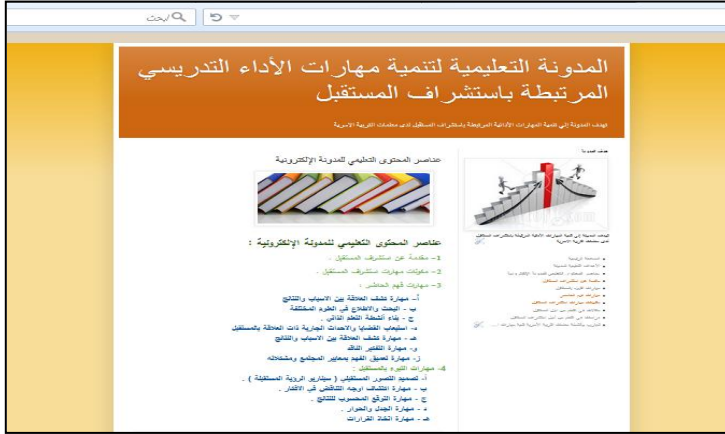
بحث

المدونة التعليمية لتنمية مهارات الأداء التدريسي المرتبطة باستشراف المستقبل

تهدف المدونة إلى تنمية المهارات الأدائية المرتبطة باستشراف المستقبل لدى معلمات التربية الأسرية

عناصر المحتوى التعليمي للمدونة الإلكترونية

عناصر المحتوى التعليمي للمدونة الإلكترونية :

1- مقدمة عن استشراف المستقبل .

2- مكونات مهارات استشراف المستقبل .

3- مهارات فهم الحاضر :

أ- مهارة كشف العلاقة بين الاسباب والنتائج

ب- البحث والاطلاع في العلوم المختلفة

ج- بناء أنشطة التعلم الذاتي .

د- استيعاب القضايا والاحداث الجارية ذات العلاقة بالمستقبل

هـ- مهارة كشف العلاقة بين الاسباب والنتائج

و- مهارة التفكير الناقد

ز- مهارة تعميق الفهم بمعايير المجتمع ومشكلاته

4- مهارات التنبؤ بالمستقبل :

أ- تصميم التصور المستقبلي ( سيناريو الرؤية المستقبلية ) .

ب- مهارة اكتشاف اوجه التناقض في الافكار .

ج- مهارة التوقع المحسوب للنتائج .

د- مهارة الجدل والحوار .

هـ- مهارة اتخاذ القرارات

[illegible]